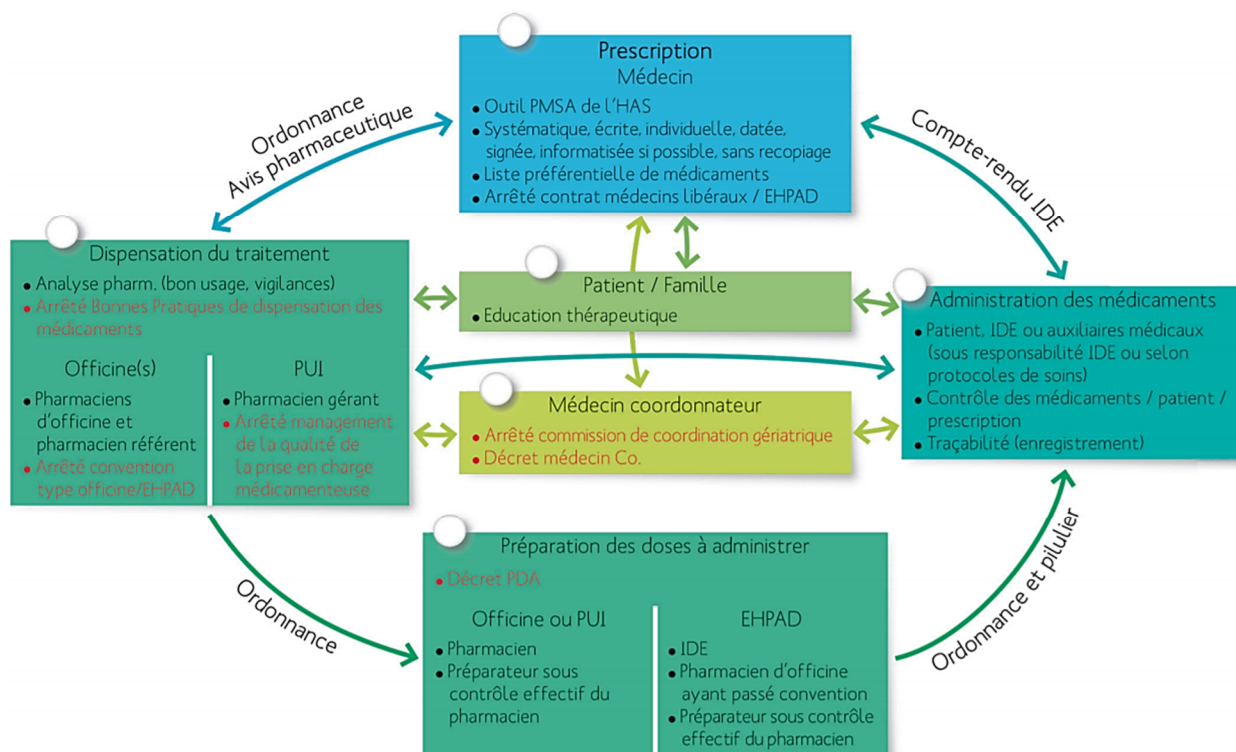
Prescription
Médecin
• Outil PMSA de l'HAS
• Systématique, écrite, individuelle, datée, signée, informatisée si possible, sans recopiage
• Liste préférentielle de médicaments
• Arrêté contrat médecins libéraux / EHPAD

Ordonnance
Avis pharmaceutique

Compte-rendu IDE

Dispensation du traitement
• Analyse pharm. (bon usage, vigilances)
• Arrêté Bonnes Pratiques de dispensation des médicaments

Officine(s)
• Pharmaciens d'officine et pharmacien référent
• Arrêté convention type officine/EHPAD

PUI
• Pharmacien gérant
• Arrêté management de la qualité de la prise en charge médicamenteuse

Patient / Famille
• Education thérapeutique

Médecin coordonnateur
• Arrêté commission de coordination gériatrique
• Décret médecin Co.

Administration des médicaments
• Patient, IDE ou auxiliaires médicaux (sous responsabilité IDE ou selon protocoles de soins)
• Contrôle des médicaments / patient / prescription
• Traçabilité (enregistrement)

Ordonnance

Ordonnance et pilulier

Préparation des doses à administrer
• Décret PDA

Officine ou PUI
• Pharmacien
• Préparateur sous contrôle effectif du pharmacien

EHPAD
• IDE
• Pharmacien d'officine ayant passé convention
• Préparateur sous contrôle effectif du pharmacien